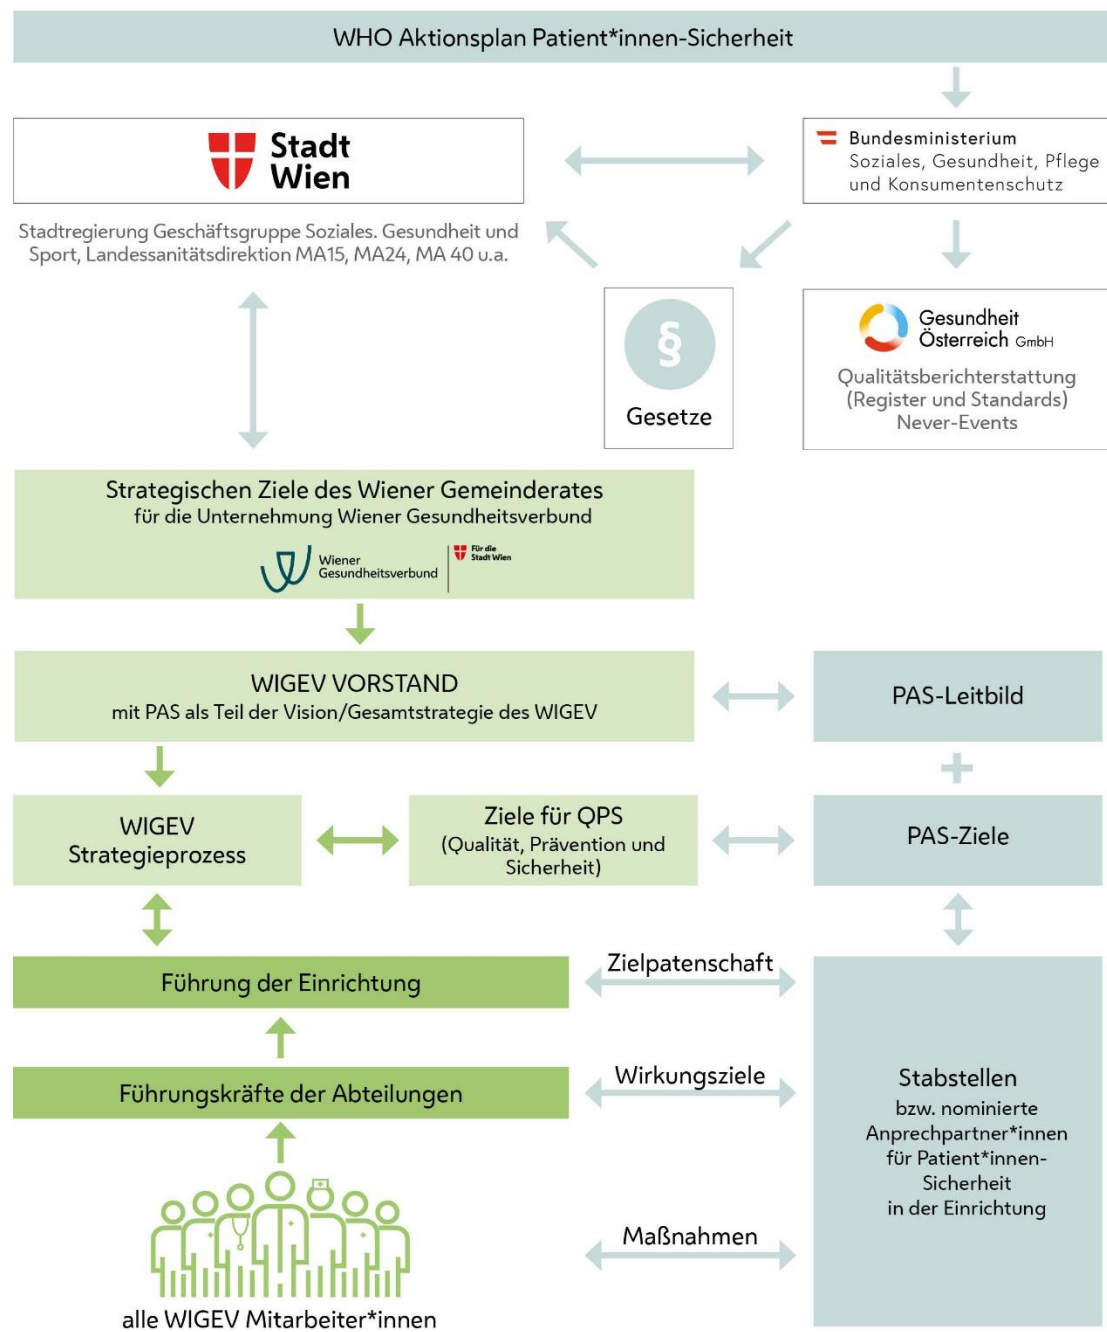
WHO Aktionsplan Patient*innen-Sicherheit

Stadt Wien

Stadtregierung Geschäftsgruppe Soziales. Gesundheit und Sport, Landessanitätsdirektion MA15, MA24, MA 40 u.a.

Bundesministerium Soziales, Gesundheit, Pflege und Konsumentenschutz

§

Gesetze

Gesundheit Österreich GmbH

Qualitätsberichterstattung (Register und Standards) Never-Events

Strategischen Ziele des Wiener Gemeinderates für die Unternehmung Wiener Gesundheitsverbund

Wiener Gesundheitsverbund | Für die Stadt Wien

WIGEV VORSTAND
mit PAS als Teil der Vision/Gesamtstrategie des WIGEV

PAS-Leitbild

+

WIGEV Strategieprozess

Ziele für QPS (Qualität, Prävention und Sicherheit)

PAS-Ziele

Führung der Einrichtung

Zielpatenschaft

Führungskräfte der Abteilungen

Wirkungsziele

Stabstellen
bzw. nominierte Anprechpartner*innen für Patient*innen-Sicherheit in der Einrichtung

Maßnahmen

alle WIGEV Mitarbeiter*innen